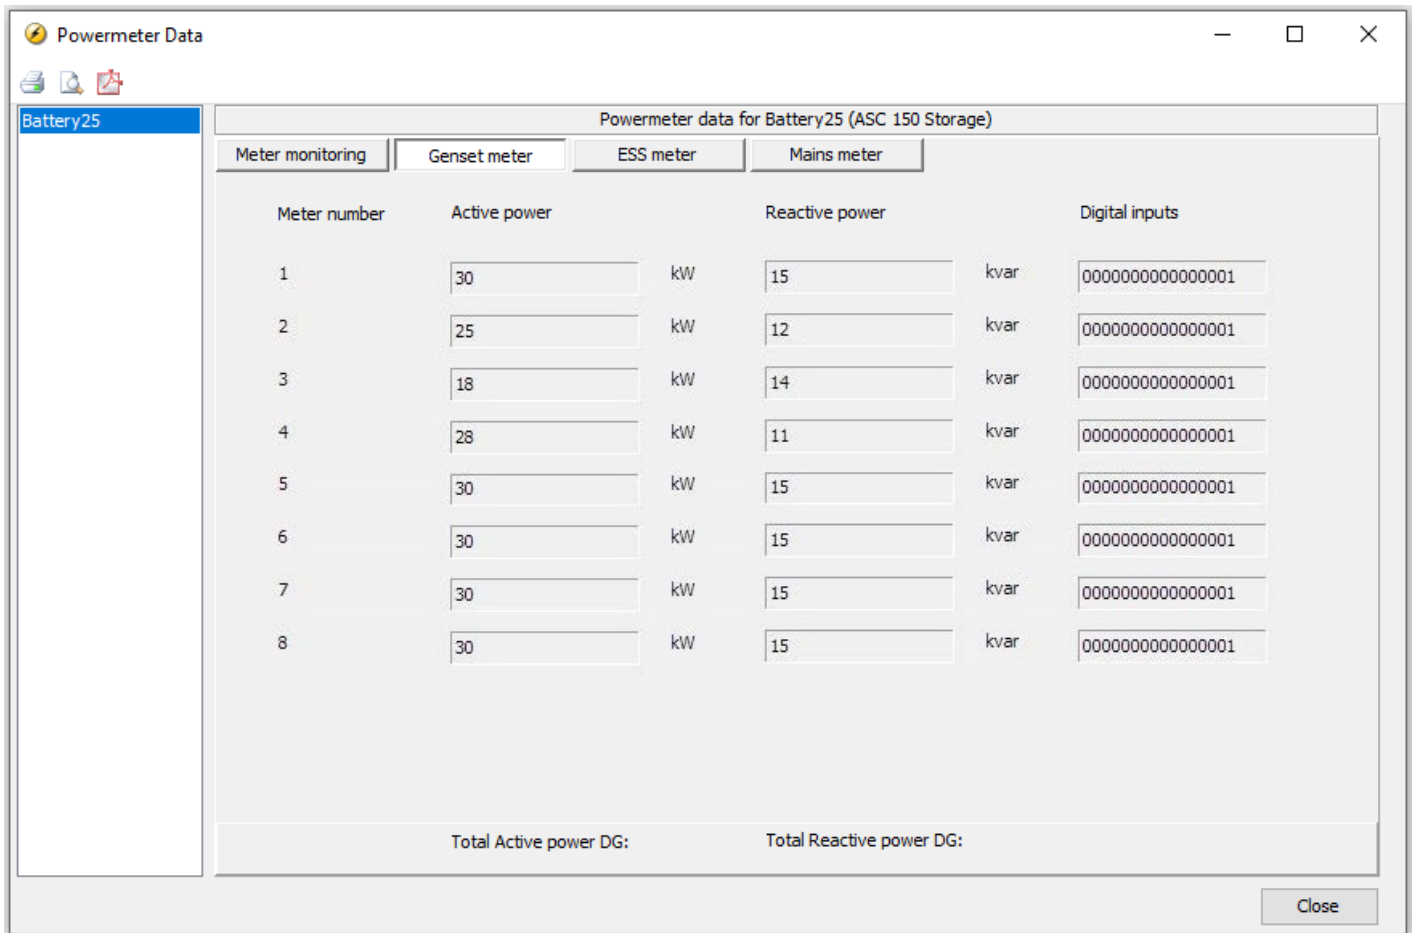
Powermeter Data

Battery25

Powermeter data for Battery25 (ASC 150 Storage)

Meter monitoring | Genset meter | ESS meter | Mains meter

| Meter number | Active power | | Reactive power | | Digital inputs |
|---|---|---|---|---|---|
| 1 | 30 | kW | 15 | kvar | 0000000000000001 |
| 2 | 25 | kW | 12 | kvar | 0000000000000001 |
| 3 | 18 | kW | 14 | kvar | 0000000000000001 |
| 4 | 28 | kW | 11 | kvar | 0000000000000001 |
| 5 | 30 | kW | 15 | kvar | 0000000000000001 |
| 6 | 30 | kW | 15 | kvar | 0000000000000001 |
| 7 | 30 | kW | 15 | kvar | 0000000000000001 |
| 8 | 30 | kW | 15 | kvar | 0000000000000001 |

Total Active power DG: Total Reactive power DG:

Close